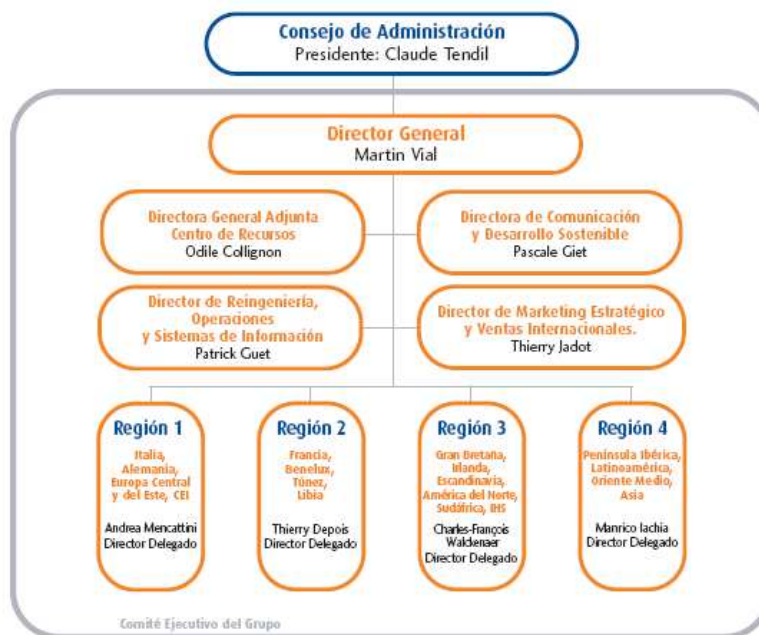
Consejo de Administración
Presidente: Claude Tendil

Director General
Martin Vial

Directora General Adjunta
Centro de Recursos
Odile Collignon

Directora de Comunicación
y Desarrollo Sostenible
Pascale Giet

Director de Reingeniería,
Operaciones
y Sistemas de Información
Patrick Guet

Director de Marketing Estratégico
y Ventas Internacionales.
Thierry Jadot

Región 1
Italia,
Alemania,
Europa Central
y del Este, CEI
Andrea Mencattini
Director Delegado

Región 2
Francia,
Benelux,
Túnez,
Libia
Thierry Depois
Director Delegado

Región 3
Gran Bretaña,
Irlanda,
Escandinavia,
América del Norte,
Sudáfrica, IHS
Charles-François
Walckenaer
Director Delegado

Región 4
Península Ibérica,
Latinoamérica,
Oriente Medio,
Asia
Manrico Iachia
Director Delegado

Comité Ejecutivo del Grupo